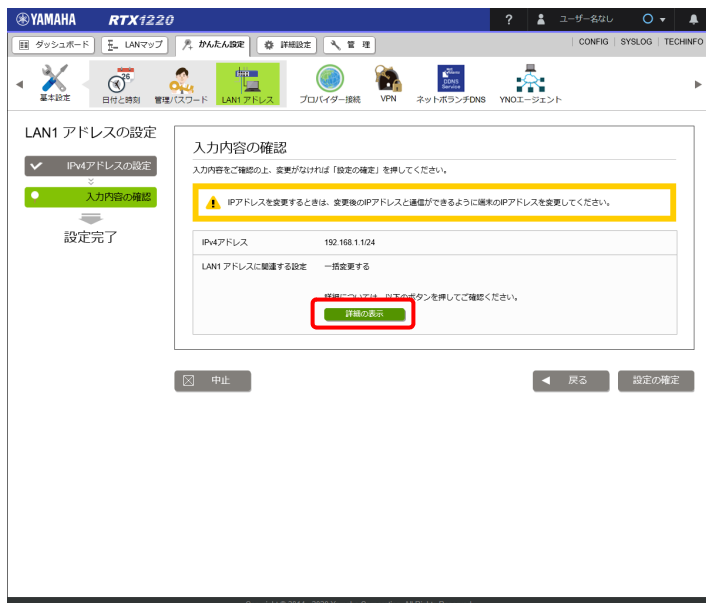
YAMAHA RTX1220

? ユーザー名なし

ダッシュボード LANマップ かんたん設定 詳細設定 管理

CONFIG | SYSLOG | TECHINFO

基本設定 日付と時刻 管理パスワード LAN1 アドレス プロバイダー接続 VPN ネットボランチDNS YNOエージェント

LAN1 アドレスの設定

IPv4アドレスの設定

入力内容の確認

設定完了

入力内容の確認

入力内容をご確認の上、変更がなければ「設定の確定」を押してください。

IPアドレスを変更するときは、変更後のIPアドレスと通信ができるように端末のIPアドレスを変更してください。

| IPv4アドレス | 192.168.1.1/24 |
|---|---|
| LAN1 アドレスに関連する設定 | 一括変更する |

詳細については、以下のボタンを押してご確認ください。

詳細の表示

中止

戻る

設定の確定

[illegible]